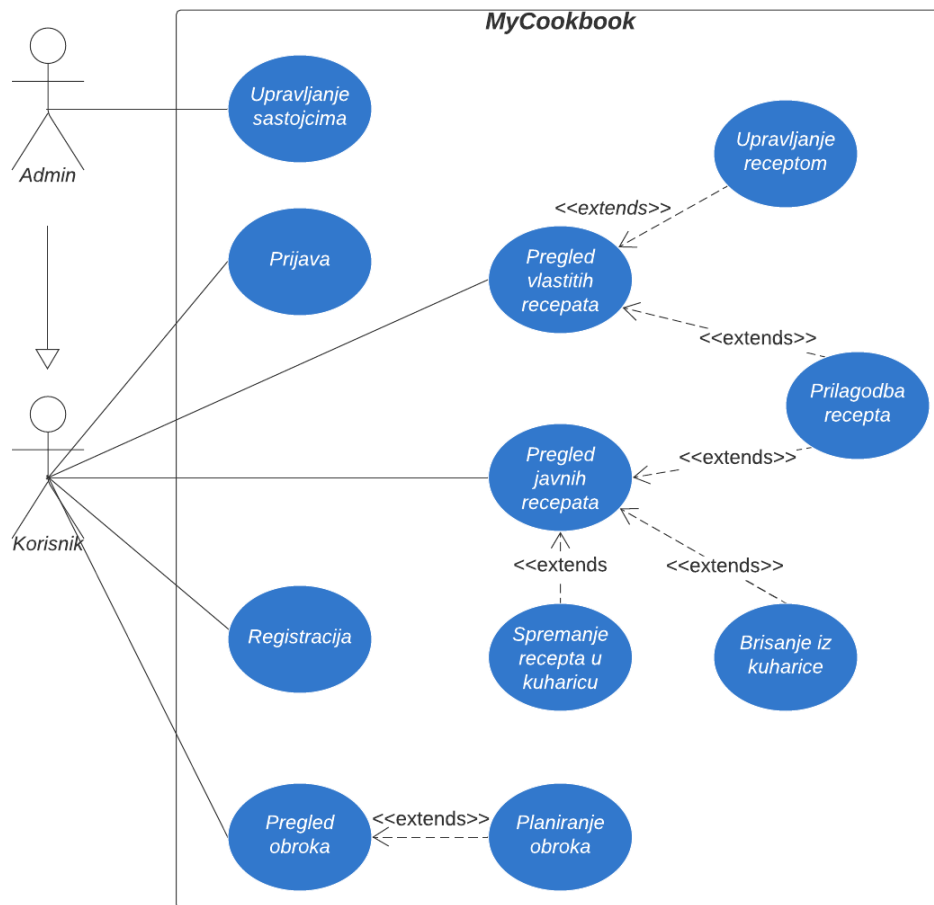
MyCookbook

Admin

Korisnik

Upravljanje sastojcima

Prijava

Pregled vlastitih recepata

Upravljanje receptom

<<extends>>

<<extends>>

Prilagodba recepta

<<extends>>

Pregled javnih recepata

<<extends

<<extends>>

Registracija

Spremanje recepta u kuharicu

Brisanje iz kuharice

Pregled obroka

<<extends>>

Planiranje obroka